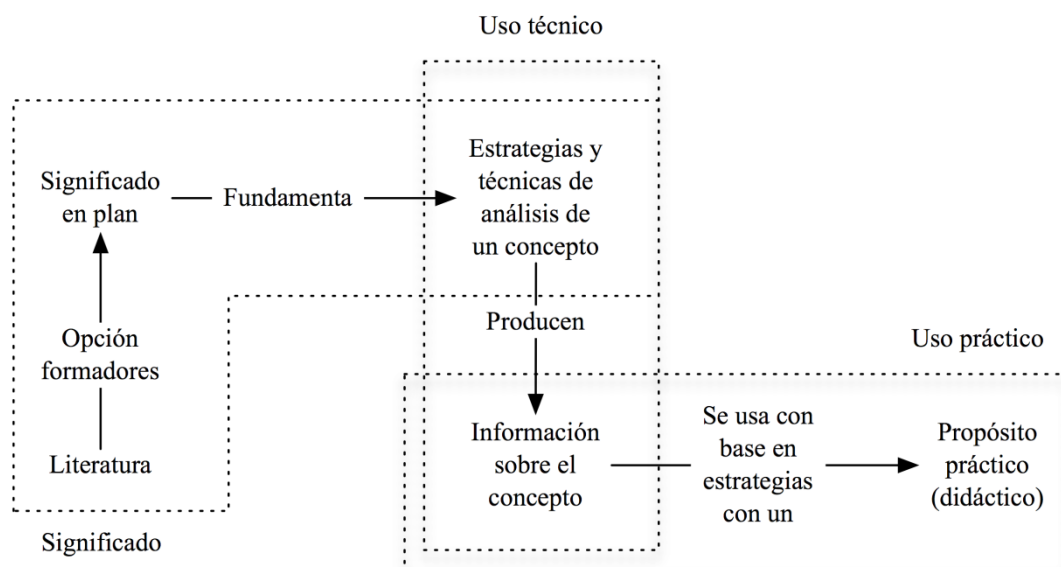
Uso técnico

Significado en plan

Fundamenta

Estrategias y técnicas de análisis de un concepto

Opción formadores

Literatura

Producen

Uso práctico

Información sobre el concepto

Se usa con base en estrategias con un

Propósito práctico (didáctico)

Significado